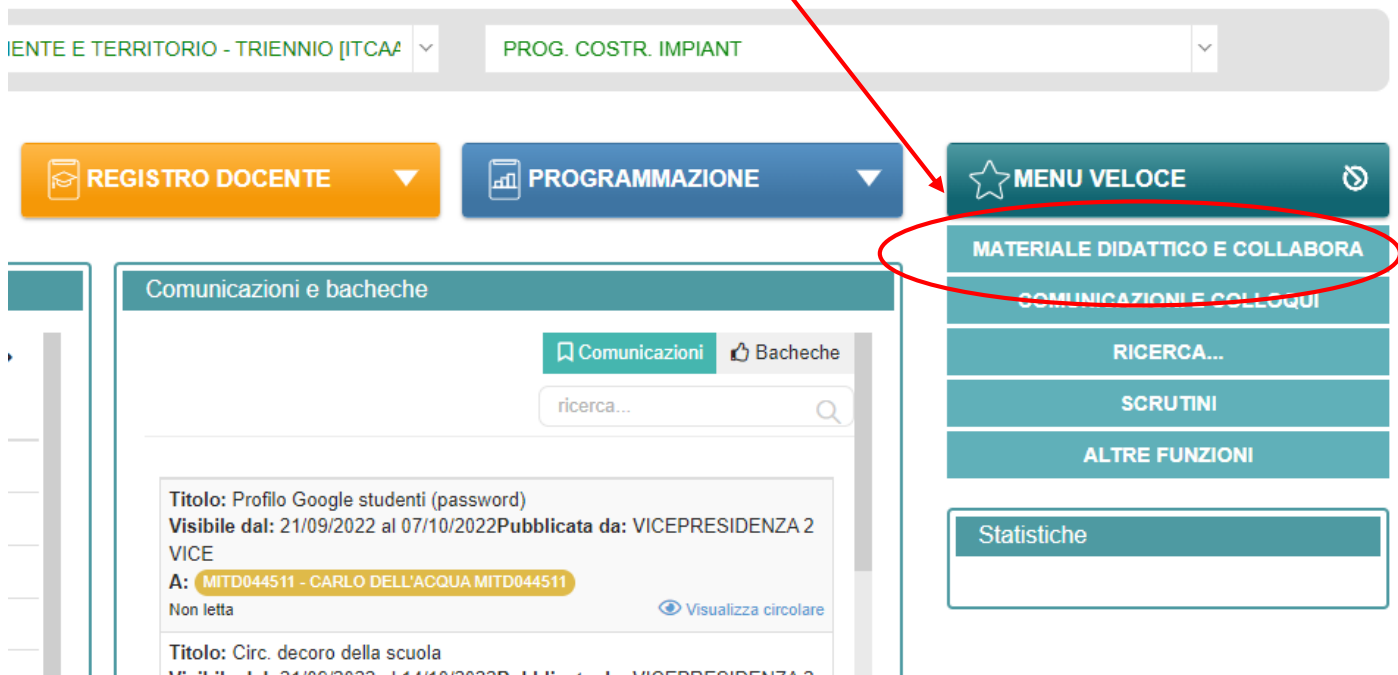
IENTE E TERRITORIO - TRIENNIO [ITCAA

PROG. COSTR. IMPIANT

REGISTRO DOCENTE

PROGRAMMAZIONE

MENU VELOCE

MATERIALE DIDATTICO E COLLABORA

COMUNICAZIONI E COLLOQUI

RICERCA...

SCRUTINI

ALTRE FUNZIONI

Comunicazioni e bacheche

Comunicazioni

Bacheche

ricerca...

**Titolo:** Profilo Google studenti (password)
**Visibile dal:** 21/09/2022 al 07/10/2022**Pubblicata da:** VICEPRESIDENZA 2 VICE
**A:** MITD044511 - CARLO DELL'ACQUA MITD044511
Non letta
Visualizza circolare

**Titolo:** Circ. decoro della scuola
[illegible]

Statistiche